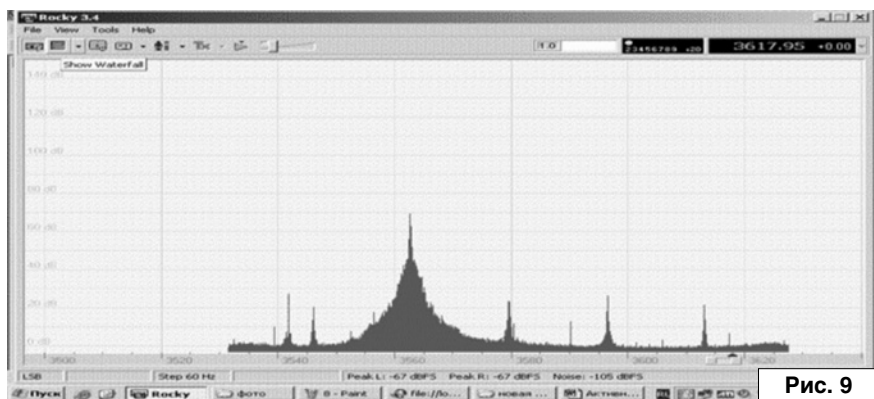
Rocky 3.4

File View Tools Help

Show Waterfall

3617.95 +0.00

140 dB

120 dB

100 dB

80 dB

60 dB

40 dB

20 dB

0 dB

3500

3520

3540

3560

3580

3600

3620

LSB

Step 60 Hz

Peak L: -67 dBFS Peak R: -67 dBFS Noise: -105 dBFS

Пуск

Rocky

фото

8 - Paint

file://lo...

новая ...

Активн...

Рис. 9